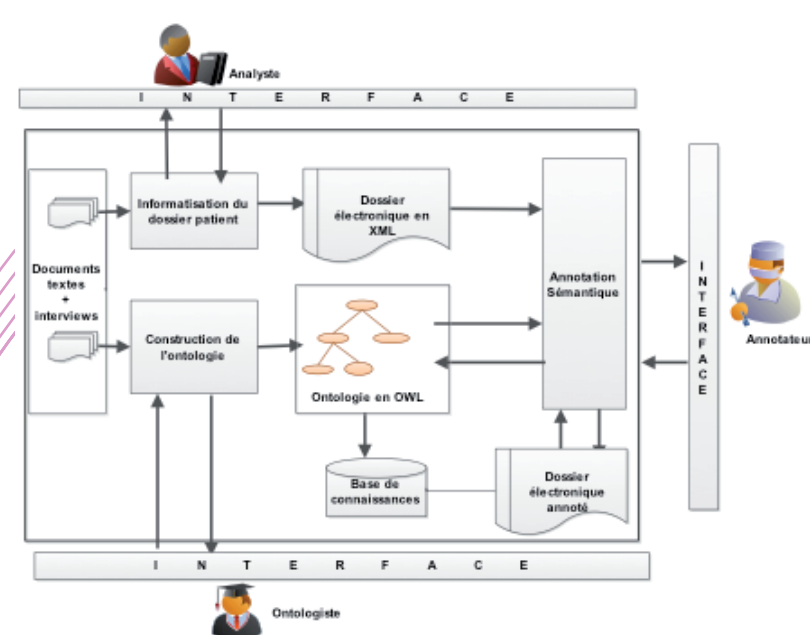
Analyste

I N T E R F A C E

Documents textes + interviews

Informatisation du dossier patient

Dossier électronique en XML

Annotation Sémantique

Construction de l'ontologie

Ontologie en OWL

Base de connaissances

Dossier électronique annoté

I N T E R F A C E

Annotateur

I N T E R F A C E

Ontologiste